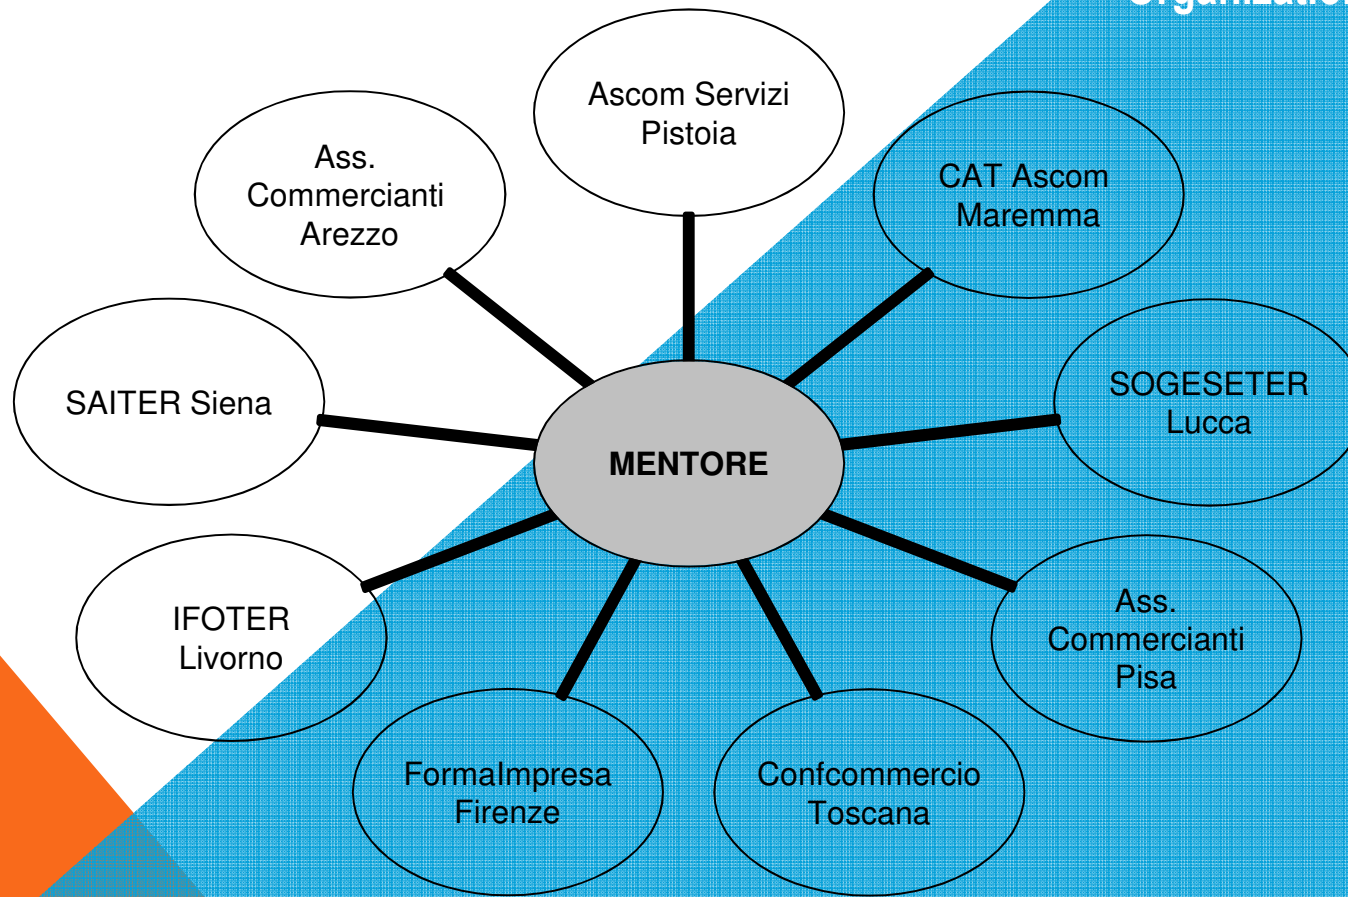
Organization

Ascom Servizi Pistoia

Ass. Commercianti Arezzo

CAT Ascom Maremma

SAITER Siena

MENTORE

SOGESETER Lucca

IFOTER Livorno

Ass. Commercianti Pisa

FormaImpresa Firenze

Confcommercio Toscana